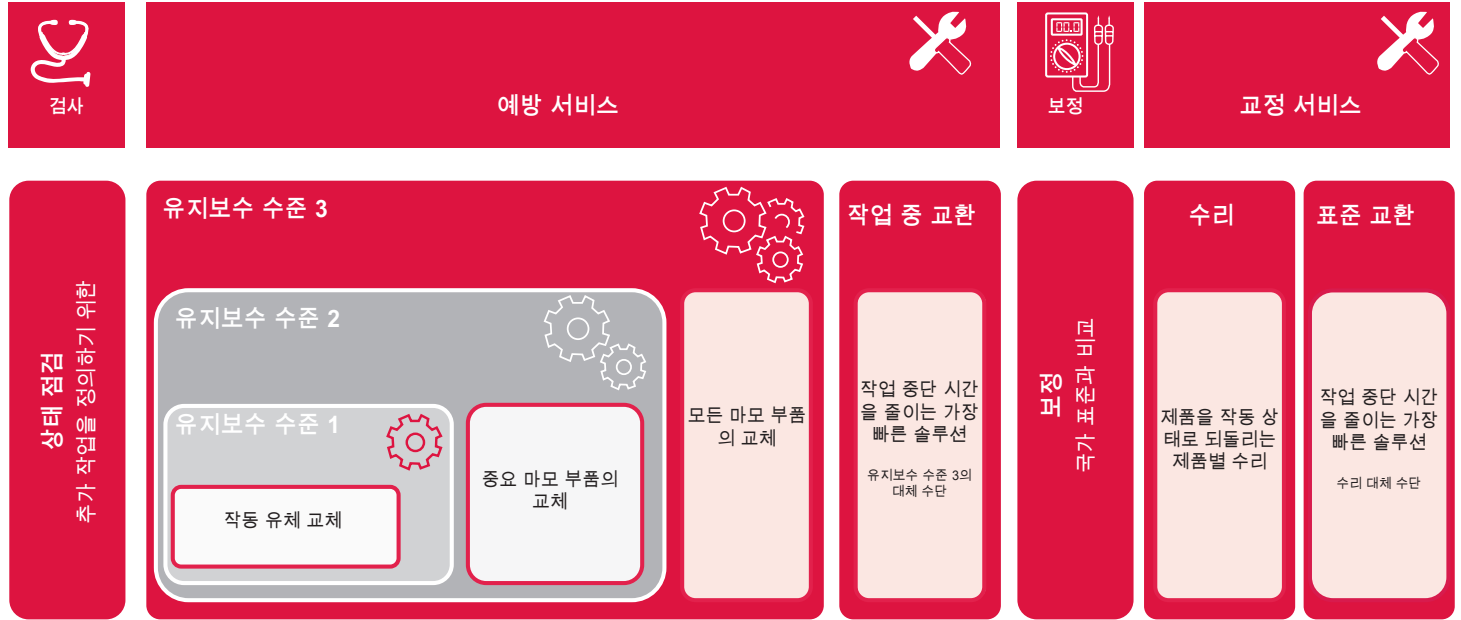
검사

예방 서비스

보정

교정 서비스

상태 점검
추가 작업을 정의하기 위한

유지보수 수준 3

유지보수 수준 2

유지보수 수준 1

작동 유체 교체

중요 마모 부품의 교체

모든 마모 부품의 교체

작업 중 교환

작업 중단 시간을 줄이는 가장 빠른 솔루션

유지보수 수준 3의 대체 수단

보정
국가 표준과 비교

수리

제품을 작동 상태로 되돌리는 제품별 수리

표준 교환

작업 중단 시간을 줄이는 가장 빠른 솔루션

수리 대체 수단